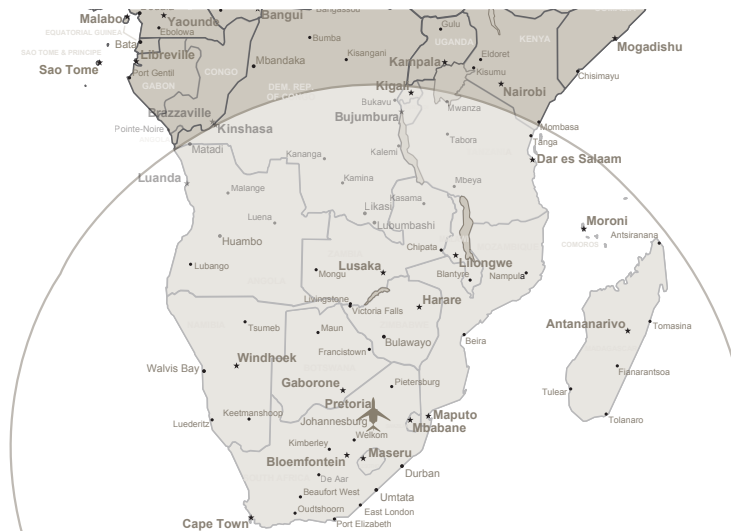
Malabo
Yaounde
Bangui
Bangassou
Gulu
Ebolowa
Bata
EQUATORIAL GUINEA
SAO TOME & PRINCIPE
Sao Tome
Libreville
Port Gentil
GABON
CONGO
Bumba
Mbandaka
Kisangani
Kampala
UGANDA
Eldoret
KENYA
Kisumu
Mogadishu
Chisimayu
Nairobi
DEM. REP. OF CONGO
Kigali
Bukavu
Mwanza
Brazzaville
Bujumbura
Pointe-Noire
Kinshasa
Matadi
Tabora
Mombasa
Tanga
Dar es Salaam
Kananga
Kalemi
Luanda
Kamina
Mbeya
Malange
Luena
Kasama
Likasi
Lubumbashi
Moroni
COMOROS
Antsiranana
Huambo
Lubango
Chipata
Lilongwe
Blantyre
Nampula
Lusaka
Mongu
Livingstone
Victoria Falls
Harare
Tsumeb
Maun
Antananarivo
Tomasina
Francistown
Bulawayo
Beira
Walvis Bay
Windhoek
Gaborone
Pietersburg
Fianarantsoa
Pretoria
Tulear
Keetmanshoop
Johannesburg
Maputo
Mbabane
Tolanaro
Luederitz
Welkom
Kimberley
Bloemfontein
Maseru
Durban
De Aar
Beaufort West
Umtata
East London
Oudtshoorn
Cape Town
Port Elizabeth